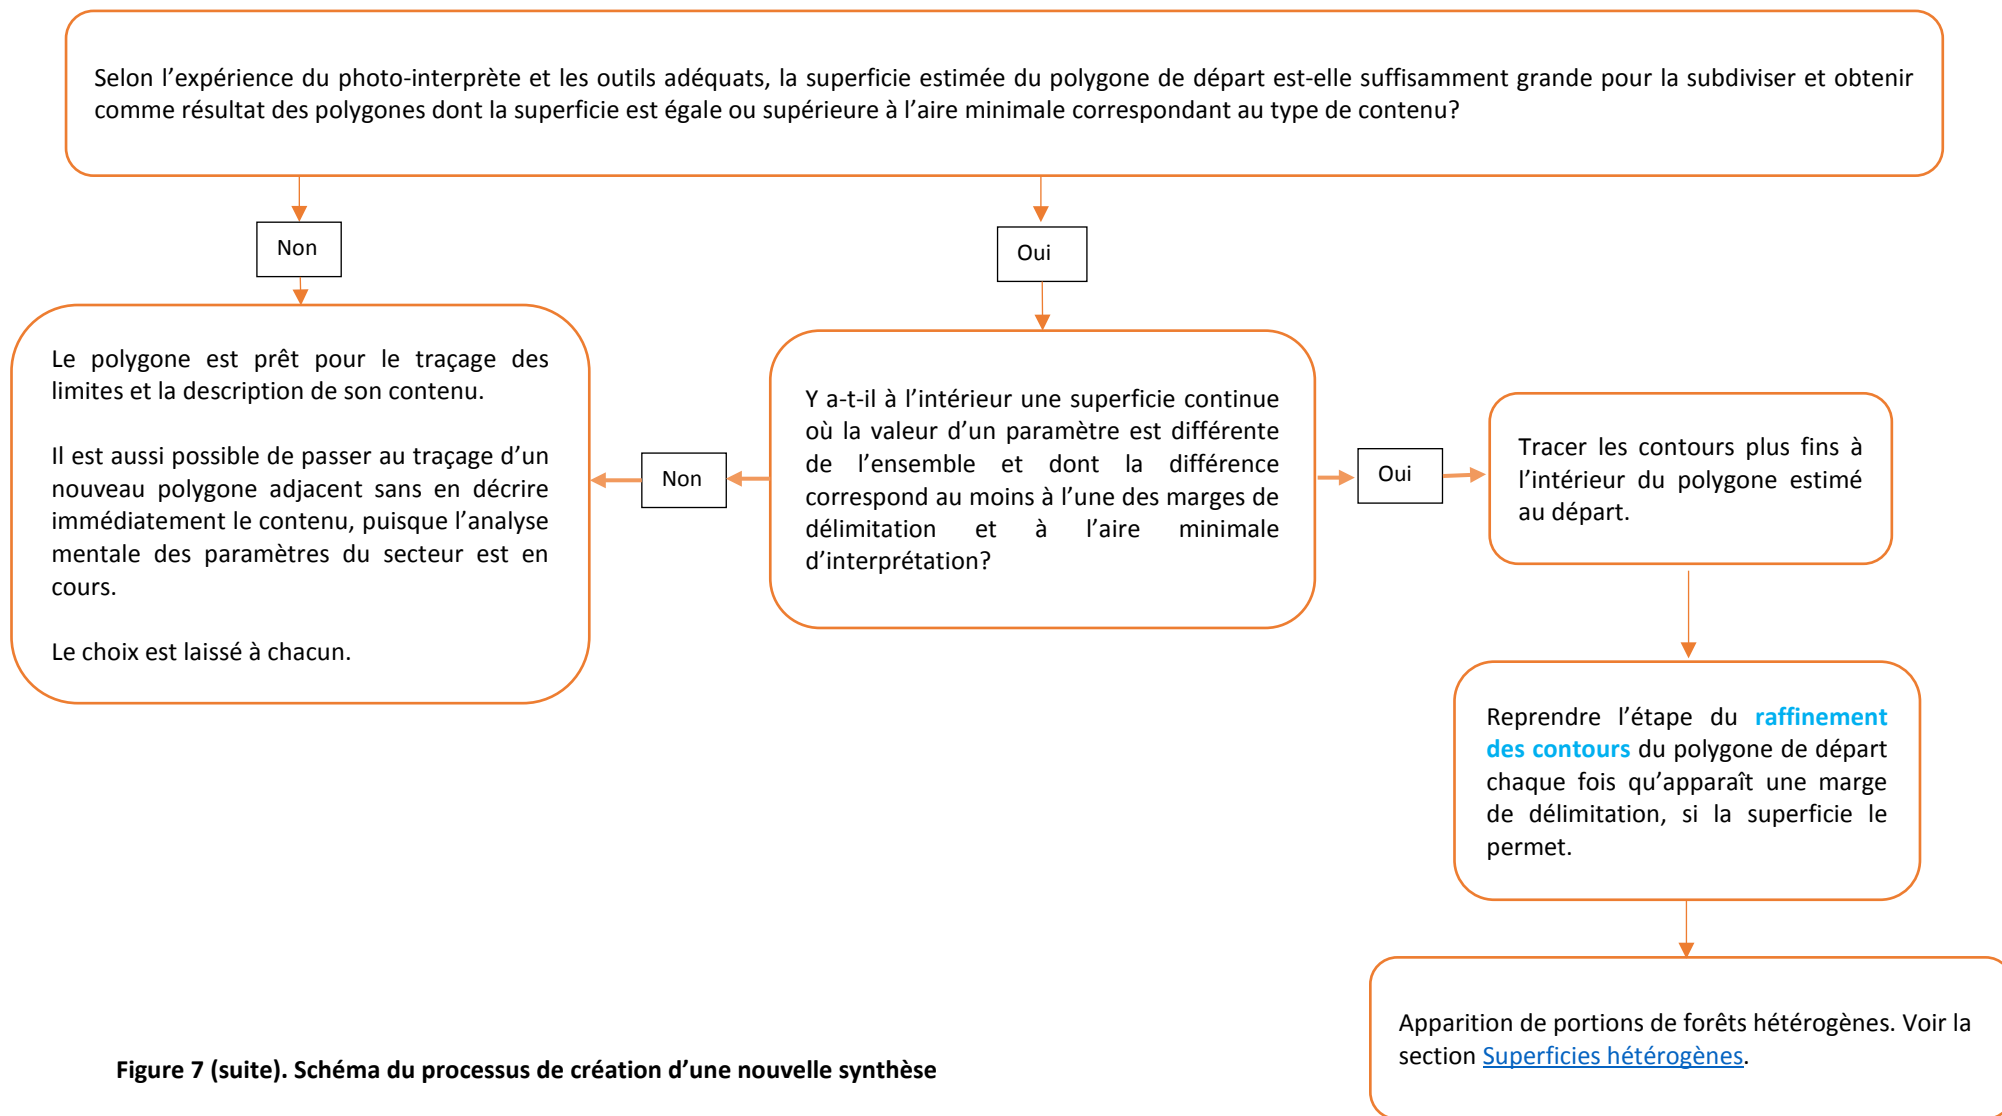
Selon l'expérience du photo-interprète et les outils adéquats, la superficie estimée du polygone de départ est-elle suffisamment grande pour la subdiviser et obtenir comme résultat des polygones dont la superficie est égale ou supérieure à l'aire minimale correspondant au type de contenu?

Non

Le polygone est prêt pour le traçage des limites et la description de son contenu.

Il est aussi possible de passer au traçage d'un nouveau polygone adjacent sans en décrire immédiatement le contenu, puisque l'analyse mentale des paramètres du secteur est en cours.

Le choix est laissé à chacun.

Oui

Y a-t-il à l'intérieur une superficie continue où la valeur d'un paramètre est différente de l'ensemble et dont la différence correspond au moins à l'une des marges de délimitation et à l'aire minimale d'interprétation?

Non

Oui

Tracer les contours plus fins à l'intérieur du polygone estimé au départ.

Reprendre l'étape du raffinement des contours du polygone de départ chaque fois qu'apparaît une marge de délimitation, si la superficie le permet.

Apparition de portions de forêts hétérogènes. Voir la section Superficies hétérogènes.

Figure 7 (suite). Schéma du processus de création d'une nouvelle synthèse